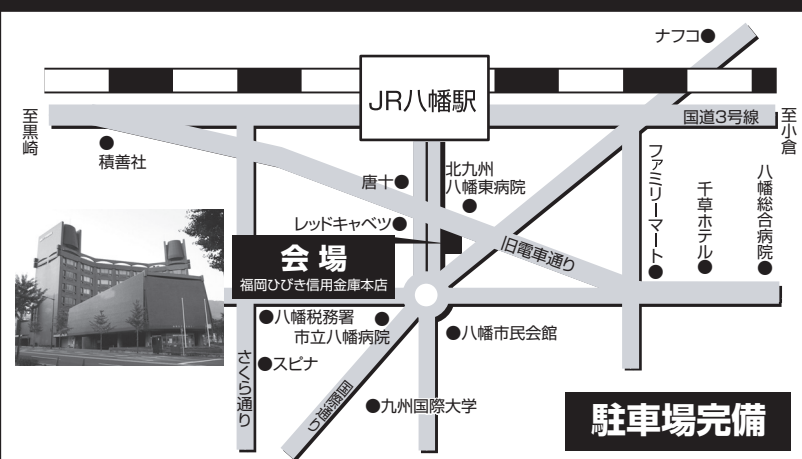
ナフコ

JR八幡駅

至黒崎

積善社

国道3号線

至小倉

唐十

北九州八幡東病院

ファミリーマート

千草ホテル

八幡総合病院

レッドキャベツ

会場
福岡ひびき信用金庫本店

旧電車通り

八幡税務署

市立八幡病院

八幡市民会館

さくら通り

スピナ

国道通り

九州国際大学

駐車場完備